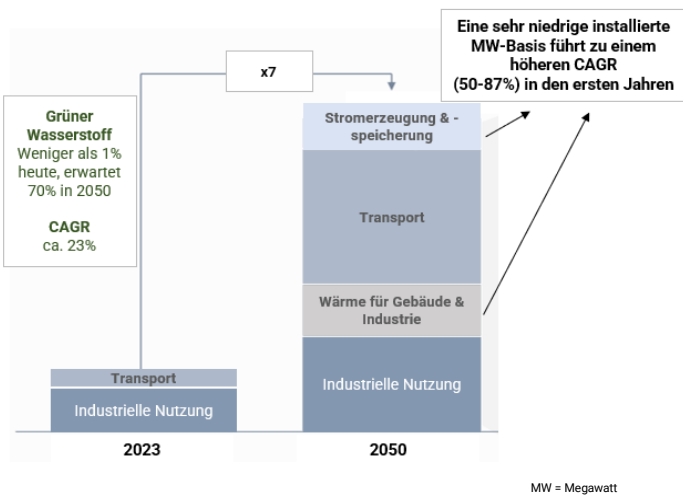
Eine sehr niedrige installierte MW-Basis führt zu einem höheren CAGR (50-87%) in den ersten Jahren

x7

Grüner Wasserstoff
Weniger als 1% heute, erwartet 70% in 2050

CAGR
ca. 23%

Stromerzeugung & -speicherung

Transport

Wärme für Gebäude & Industrie

Industrielle Nutzung

Transport

Industrielle Nutzung

2023

2050

MW = Megawatt